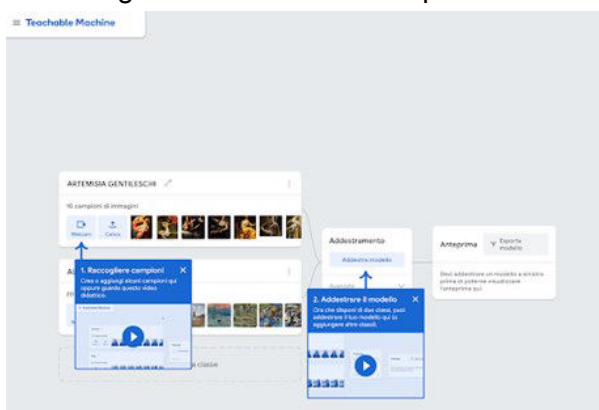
≡ Teachable Machine

ARTEMISIA GENTILESCHI

16 campioni di immagini

Webcam

Carica

1. Raccogliere campioni ×

Crea e aggiungi alcuni campioni qui oppure guarda questo video didattico.

Addestramento

Addestra modello

Avanzate

2. Addestrare il modello ×

Ora che disponi di due classi, puoi addestrare il tuo modello o aggiungere altre classi.

Anteprima

Esporta modello

Devi addestrare un modello a sinistra prima di poterne visualizzare l'anteprima qui.

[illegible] classe